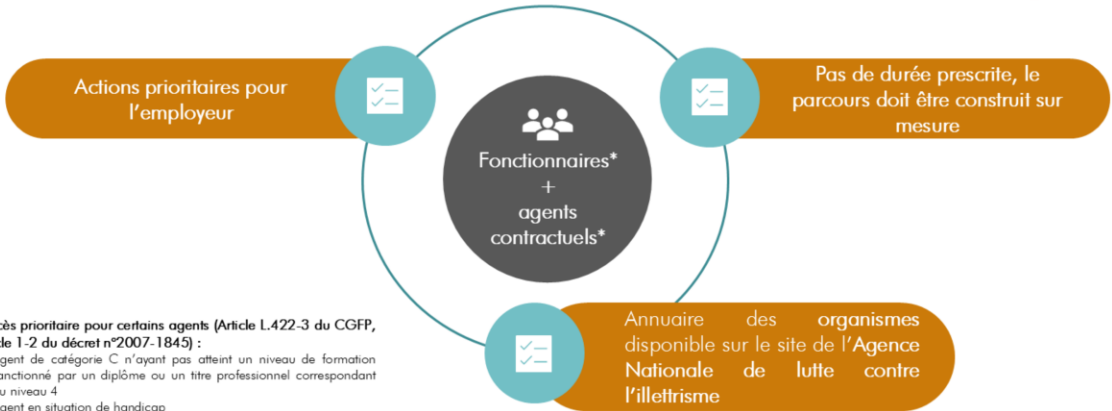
Actions prioritaires pour l'employeur

Pas de durée prescrite, le parcours doit être construit sur mesure

Fonctionnaires*
+
agents contractuels*

Annuaire des organismes disponible sur le site de l'Agence Nationale de lutte contre l'illettrisme

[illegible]cès prioritaire pour certains agents (Article L.422-3 du CGFP, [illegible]de 1-2 du décret n°2007-1845) :
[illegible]gent de catégorie C n'ayant pas atteint un niveau de formation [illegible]anctionné par un diplôme ou un titre professionnel correspondant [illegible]u niveau 4
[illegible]gent en situation de handicap